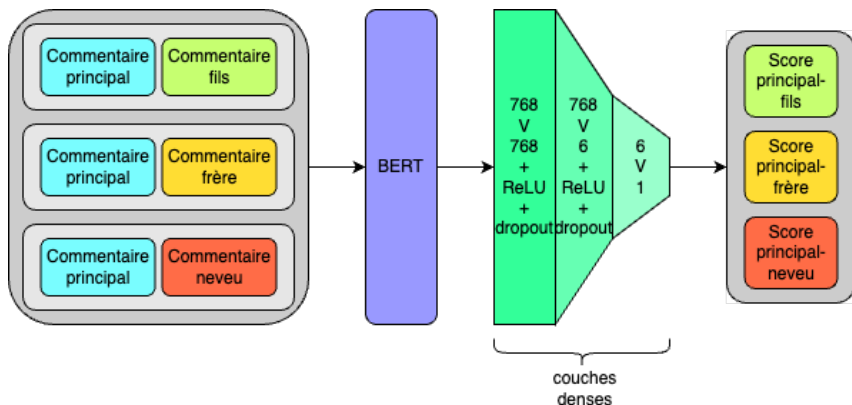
Commentaire principal

Commentaire fils

Commentaire principal

Commentaire frère

Commentaire principal

Commentaire neveu

BERT

768
V
768
+
ReLU
+
dropout

768
V
6
+
ReLU
+
dropout

6
V
1

couches denses

Score principal-fils

Score principal-frère

Score principal-neveu